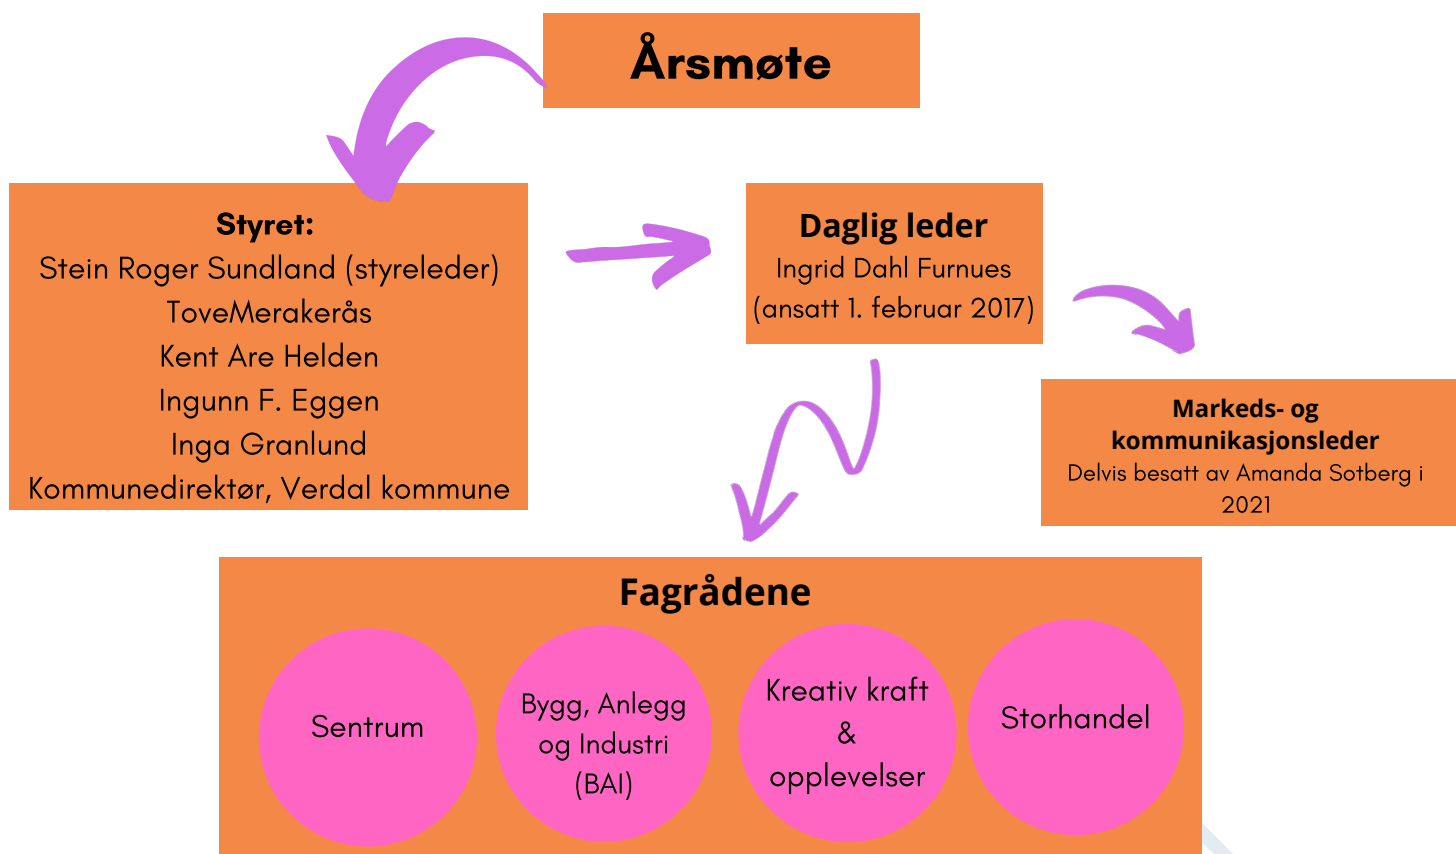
Årsmøte

Styret:
Stein Roger Sundland (styreleder)
ToveMerakerås
Kent Are Helden
Ingunn F. Eggen
Inga Granlund
Kommunedirektør, Verdal kommune

Daglig leder
Ingrid Dahl Furnues
(ansatt 1. februar 2017)

Markeds- og kommunikasjonsleder
Delvis besatt av Amanda Sotberg i 2021

Fagrådene

Sentrum

Bygg, Anlegg og Industri (BAI)

Kreativ kraft & opplevelser

Storhandel